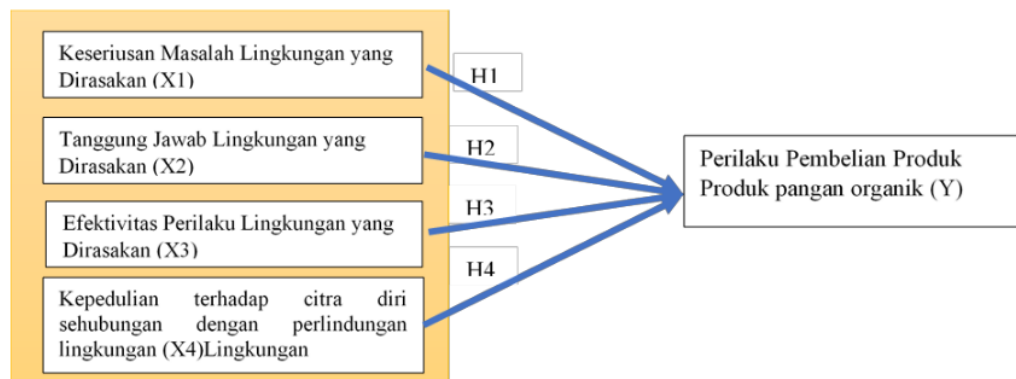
Keseriusan Masalah Lingkungan yang Dirasakan (X1)

Tanggung Jawab Lingkungan yang Dirasakan (X2)

Efektivitas Perilaku Lingkungan yang Dirasakan (X3)

Kepedulian terhadap citra diri sehubungan dengan perlindungan lingkungan (X4)Lingkungan

H1

H2

H3

H4

Perilaku Pembelian Produk Produk pangan organik (Y)